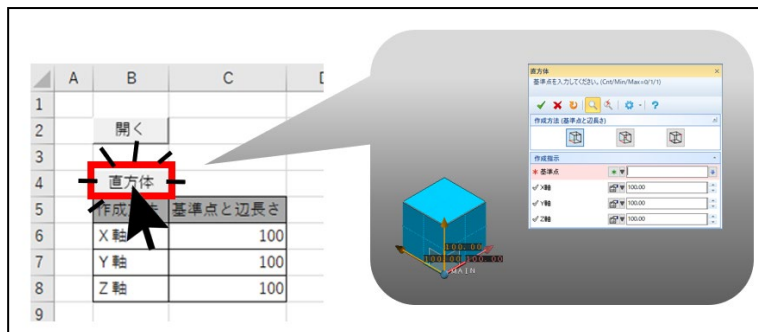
| | A | B | C | D |
|---|---|---|---|---|
| 1 | | | | |
| 2 | | 開く | | |
| 3 | | | | |
| 4 | | 直方体 | | |
| 5 | | 作成方法 | 基準点と辺長さ | |
| 6 | | X 軸 | 100 | |
| 7 | | Y 軸 | 100 | |
| 8 | | Z 軸 | 100 | |
| 9 | | | | |

直方体
基準点を入力してください。(Cnt/Min/Max=0/1/1)
作成方法 (基準点と辺長さ)
作成指示
基準点
X軸 100.00
Y軸 100.00
Z軸 100.00

100.00
100.00 100.00
MAIN